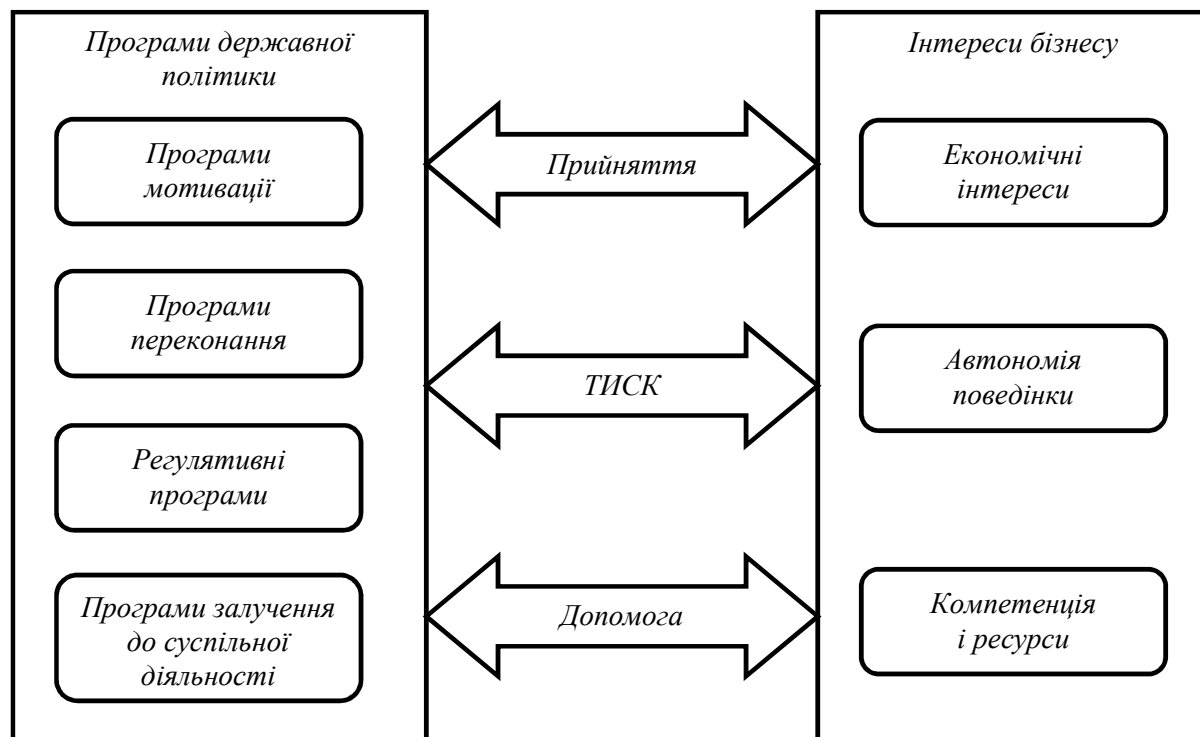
Програми державної політики

Програми мотивації

Програми переконання

Регулятивні програми

Програми залучення до суспільної діяльності

Прийняття

ТИСК

Допомога

Інтереси бізнесу

Економічні інтереси

Автономія поведінки

Компетенція і ресурси